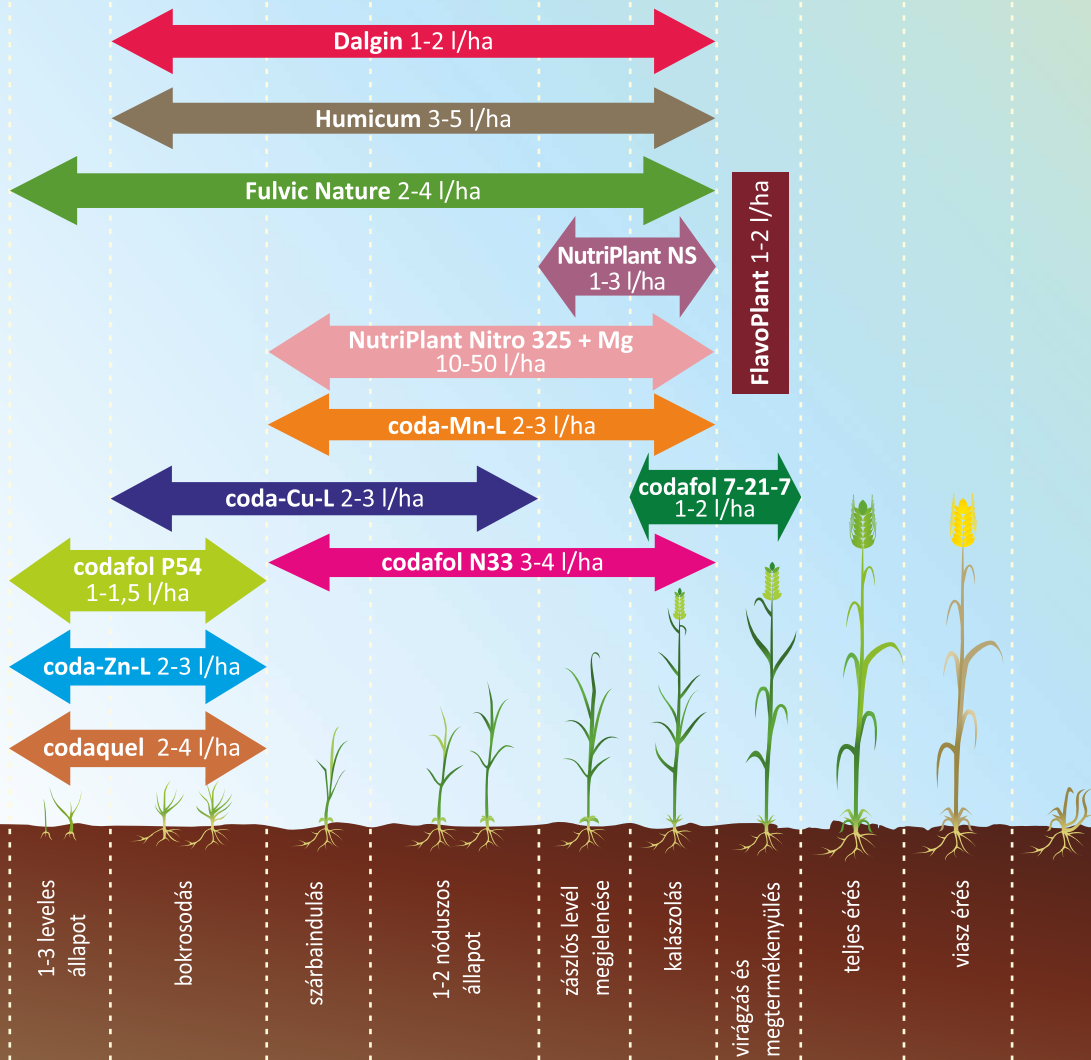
Dalgin 1-2 l/ha

Humicum 3-5 l/ha

Fulvic Nature 2-4 l/ha

NutriPlant NS 1-3 l/ha

FlavoPlant 1-2 l/ha

NutriPlant Nitro 325 + Mg 10-50 l/ha

coda-Mn-L 2-3 l/ha

codafol 7-21-7 1-2 l/ha

coda-Cu-L 2-3 l/ha

codafol P54 1-1,5 l/ha

codafol N33 3-4 l/ha

coda-Zn-L 2-3 l/ha

codaquel 2-4 l/ha

1-3 leveles állapot

bokrosodás

szárbaindulás

1-2 nóduszos állapot

zászlós levél megjelenése

kalászolás

virágzás és megtermékenyülés

teljes érés

viasz érés